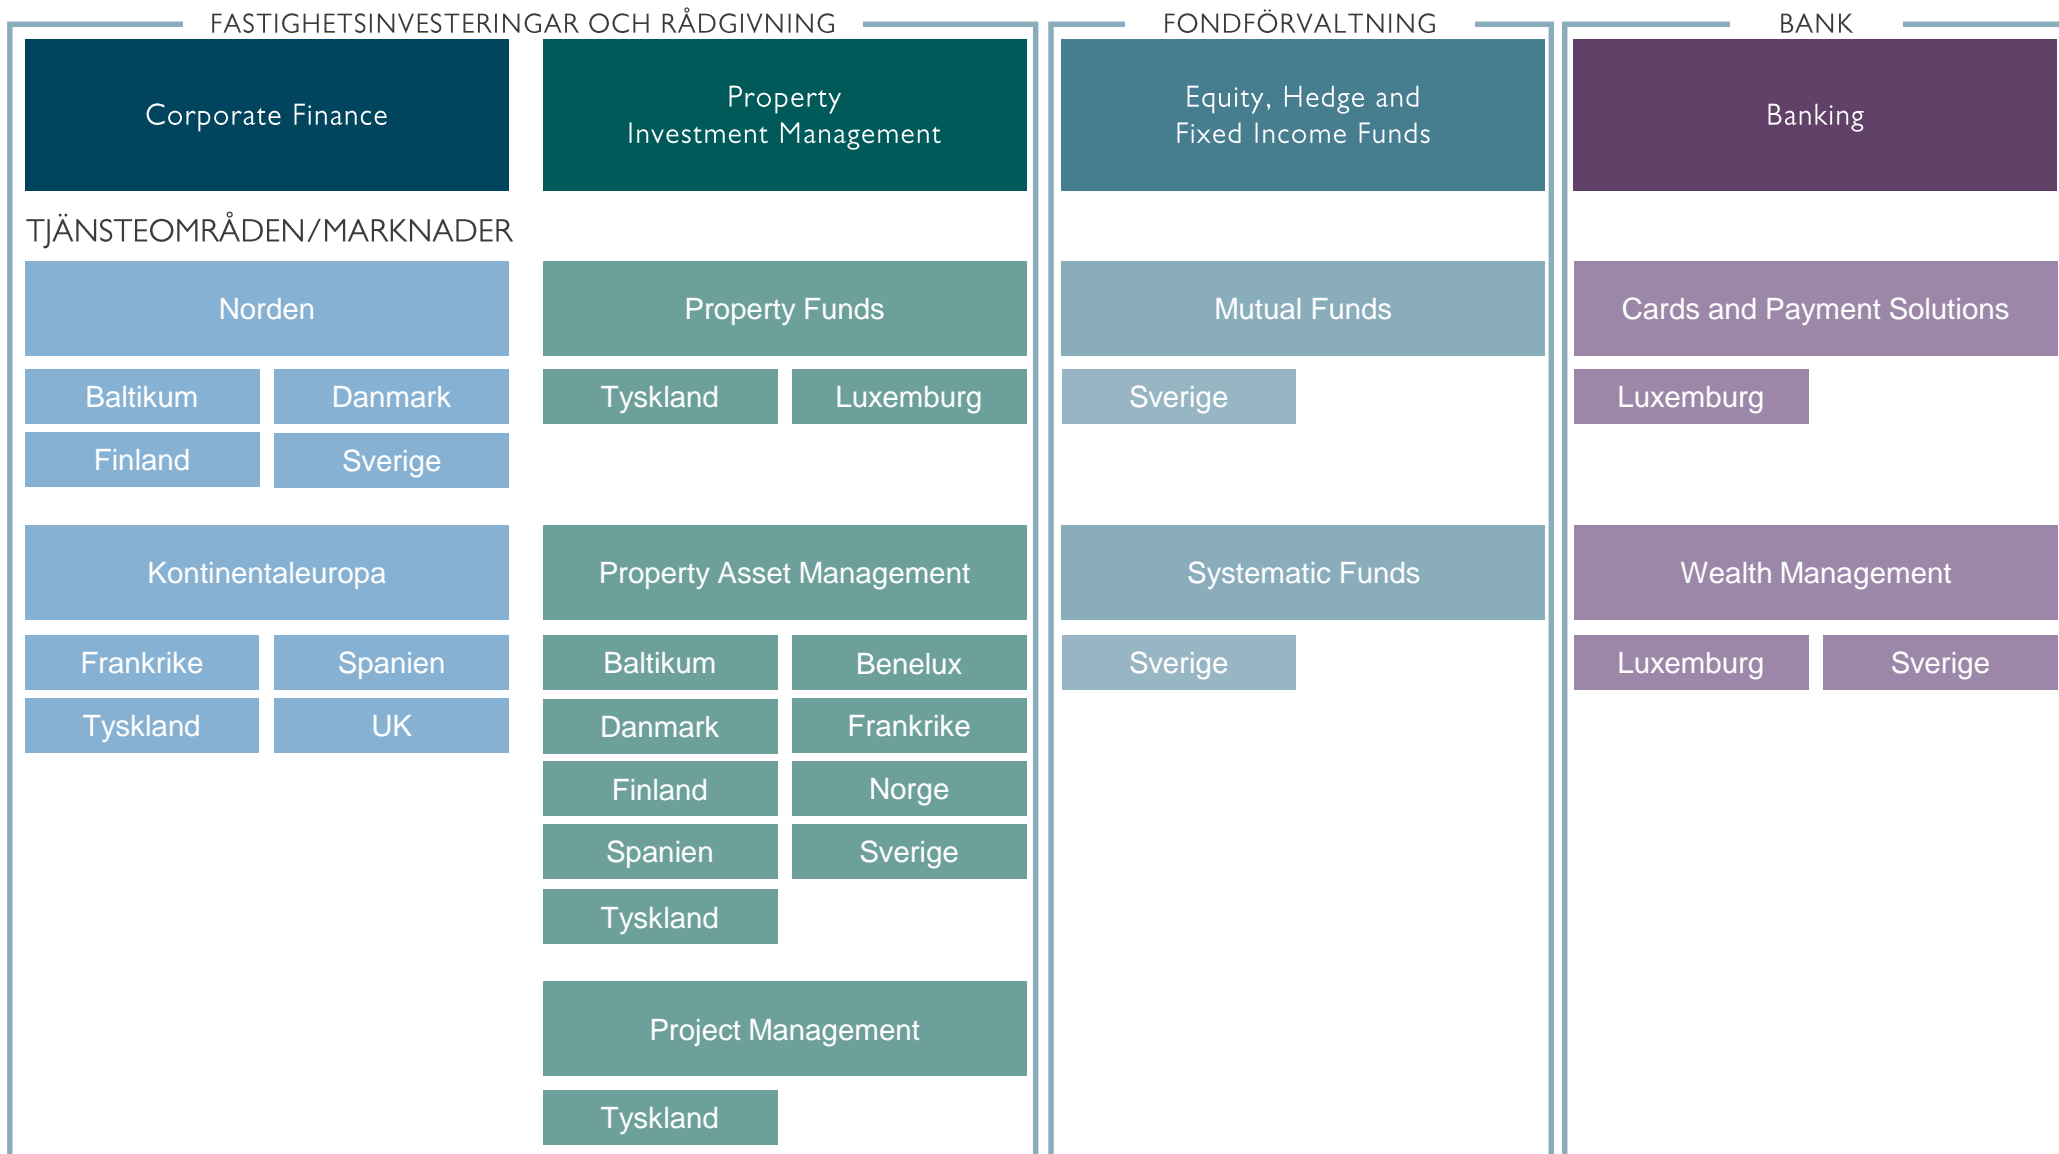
FASTIGHETSINVESTERINGAR OCH RÅDGIVNING

Corporate Finance

Property Investment Management

TJÄNSTEOMRÅDEN/MARKNADER

Norden

Baltikum
Danmark
Finland
Sverige

Kontinentaleuropa

Frankrike
Spanien
Tyskland
UK

Property Funds

Tyskland
Luxemburg

Property Asset Management

Baltikum
Benelux
Danmark
Frankrike
Finland
Norge
Spanien
Sverige
Tyskland

Project Management

Tyskland

FONDFÖRVALTNING

Equity, Hedge and Fixed Income Funds

Mutual Funds

Sverige

Systematic Funds

Sverige

BANK

Banking

Cards and Payment Solutions

Luxemburg

Wealth Management

Luxemburg
Sverige